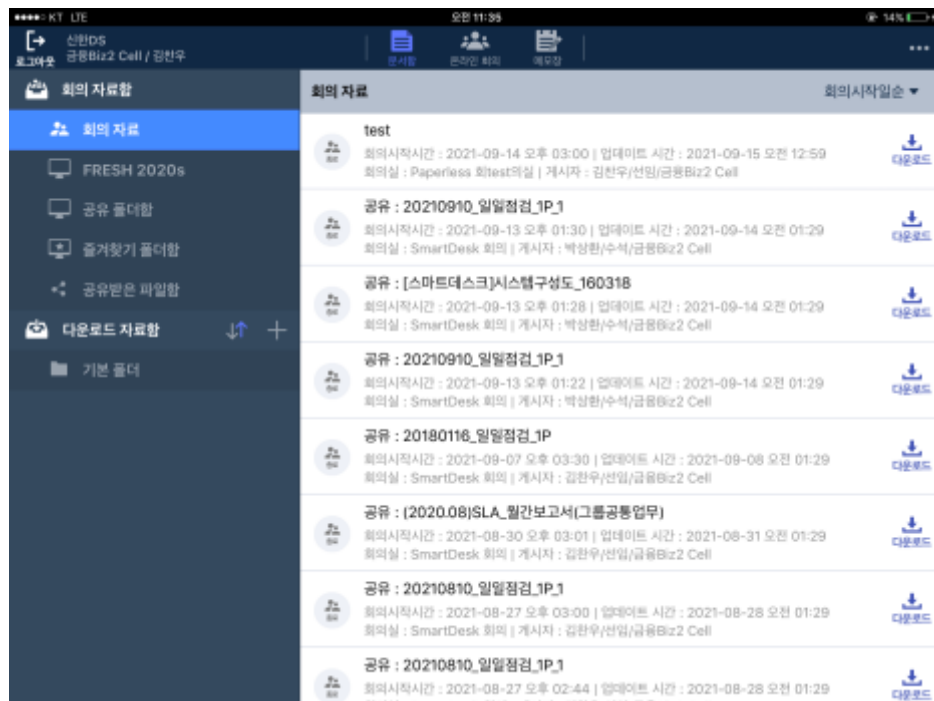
●●●●○ KT LTE
오전 11:35
14%

로그아웃
신한DS
금융Biz2 Cell / 김찬우

문서함
온라인 회의
메모장
...

회의 자료함
회의 자료
FRESH 2020s
공유 폴더함
즐겨찾기 폴더함
공유받은 파일함
다운로드 자료함
기본 폴더

회의 자료
회의시작일순 ▾

test
회의시작시간 : 2021-09-14 오후 03:00 | 업데이트 시간 : 2021-09-15 오전 12:59
회의실 : Paperless 회test의실 | 게시자 : 김찬우/선임/금융Biz2 Cell
다운로드

공유 : 20210910_일일점검_1P_1
회의시작시간 : 2021-09-13 오후 01:30 | 업데이트 시간 : 2021-09-14 오전 01:29
회의실 : SmartDesk 회의 | 게시자 : 박상환/수석/금융Biz2 Cell
다운로드

공유 : [스마트데스크]시스템구성도_160318
회의시작시간 : 2021-09-13 오후 01:28 | 업데이트 시간 : 2021-09-14 오전 01:29
회의실 : SmartDesk 회의 | 게시자 : 박상환/수석/금융Biz2 Cell
다운로드

공유 : 20210910_일일점검_1P_1
회의시작시간 : 2021-09-13 오후 01:22 | 업데이트 시간 : 2021-09-14 오전 01:29
회의실 : SmartDesk 회의 | 게시자 : 박상환/수석/금융Biz2 Cell
다운로드

공유 : 20180116_일일점검_1P
회의시작시간 : 2021-09-07 오후 03:30 | 업데이트 시간 : 2021-09-08 오전 01:29
회의실 : SmartDesk 회의 | 게시자 : 김찬우/선임/금융Biz2 Cell
다운로드

공유 : (2020.08)SLA_월간보고서(그룹공통업무)
회의시작시간 : 2021-08-30 오후 03:01 | 업데이트 시간 : 2021-08-31 오전 01:29
회의실 : SmartDesk 회의 | 게시자 : 김찬우/선임/금융Biz2 Cell
다운로드

공유 : 20210810_일일점검_1P_1
회의시작시간 : 2021-08-27 오후 03:00 | 업데이트 시간 : 2021-08-28 오전 01:29
회의실 : SmartDesk 회의 | 게시자 : 김찬우/선임/금융Biz2 Cell
다운로드

공유 : 20210810_일일점검_1P_1
회의시작시간 : 2021-08-27 오후 02:44 | 업데이트 시간 : 2021-08-28 오전 01:29
다운로드